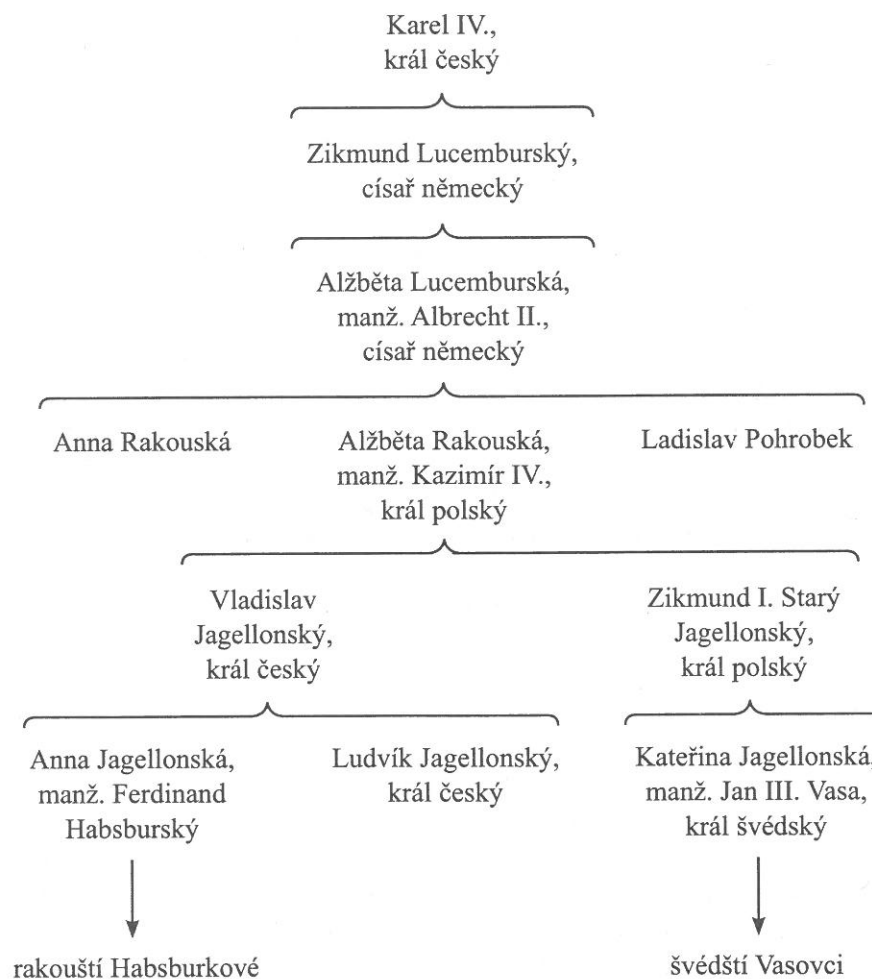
Karel IV.,
král český

Zikmund Lucemburský,
císař německý

Alžběta Lucemburská,
manž. Albrecht II.,
císař německý

Anna Rakouská

Alžběta Rakouská,
manž. Kazimír IV.,
král polský

Ladislav Pohrobek

Vladislav
Jagellonský,
král český

Zikmund I. Starý
Jagellonský,
král polský

Anna Jagellonská,
manž. Ferdinand
Habsburský

Ludvík Jagellonský,
král český

Kateřina Jagellonská,
manž. Jan III. Vasa,
král švédský

rakouští Habsburkové

švédští Vasovci